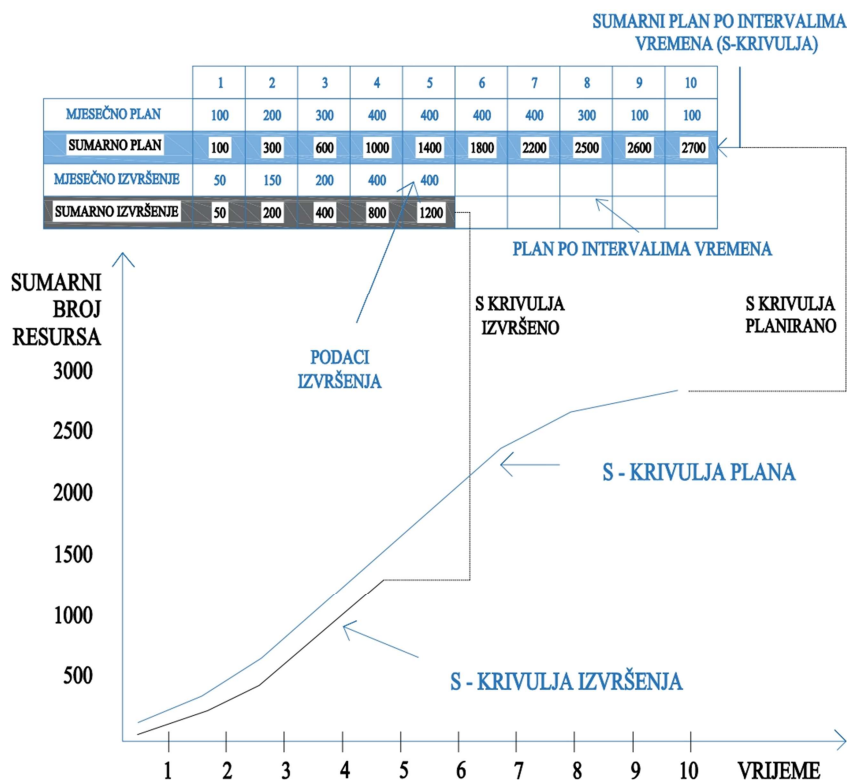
SUMARNI PLAN PO INTERVALIMA VREMENA (S-KRIVULJA)

| | 1 | 2 | 3 | 4 | 5 | 6 | 7 | 8 | 9 | 10 |
|---|---|---|---|---|---|---|---|---|---|---|
| MJESEČNO PLAN | 100 | 200 | 300 | 400 | 400 | 400 | 400 | 300 | 100 | 100 |
| SUMARNO PLAN | 100 | 300 | 600 | 1000 | 1400 | 1800 | 2200 | 2500 | 2600 | 2700 |
| MJESEČNO IZVRŠENJE | 50 | 150 | 200 | 400 | 400 | | | | | |
| SUMARNO IZVRŠENJE | 50 | 200 | 400 | 800 | 1200 | | | | | |

PLAN PO INTERVALIMA VREMENA

SUMARNI BROJ RESURSA

S KRIVULJA IZVRŠENO

S KRIVULJA PLANIRANO

PODACI IZVRŠENJA

3000
2500
2000
1500
1000
500

S - KRIVULJA PLANA

S - KRIVULJA IZVRŠENJA

1 2 3 4 5 6 7 8 9 10 VRIJEME